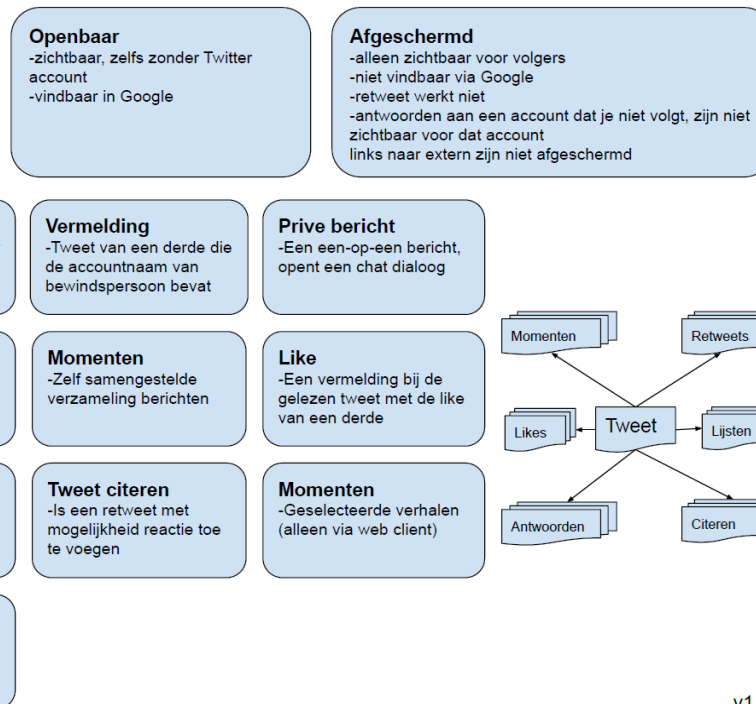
**Openbaar**
-zichtbaar, zelfs zonder Twitter account
-vindbaar in Google

**Afgeschermd**
-alleen zichtbaar voor volgers
-niet vindbaar via Google
-retweet werkt niet
-antwoorden aan een account dat je niet volgt, zijn niet zichtbaar voor dat account
links naar extern zijn niet afgeschermd

**Vermelding**
-Tweet van een derde die de accountnaam van bewindspersoon bevat

**Prive bericht**
-Een een-op-een bericht, opent een chat dialoog

**Momenten**
-Zelf samengestelde verzameling berichten

**Like**
-Een vermelding bij de gelezen tweet met de like van een derde

**Tweet citeren**
-Is een retweet met mogelijkheid reactie toe te voegen

**Momenten**
-Geselecteerde verhalen (alleen via web client)

Momenten
Retweets
Likes
Tweet
Lijsten
Antwoorden
Citeren

v1